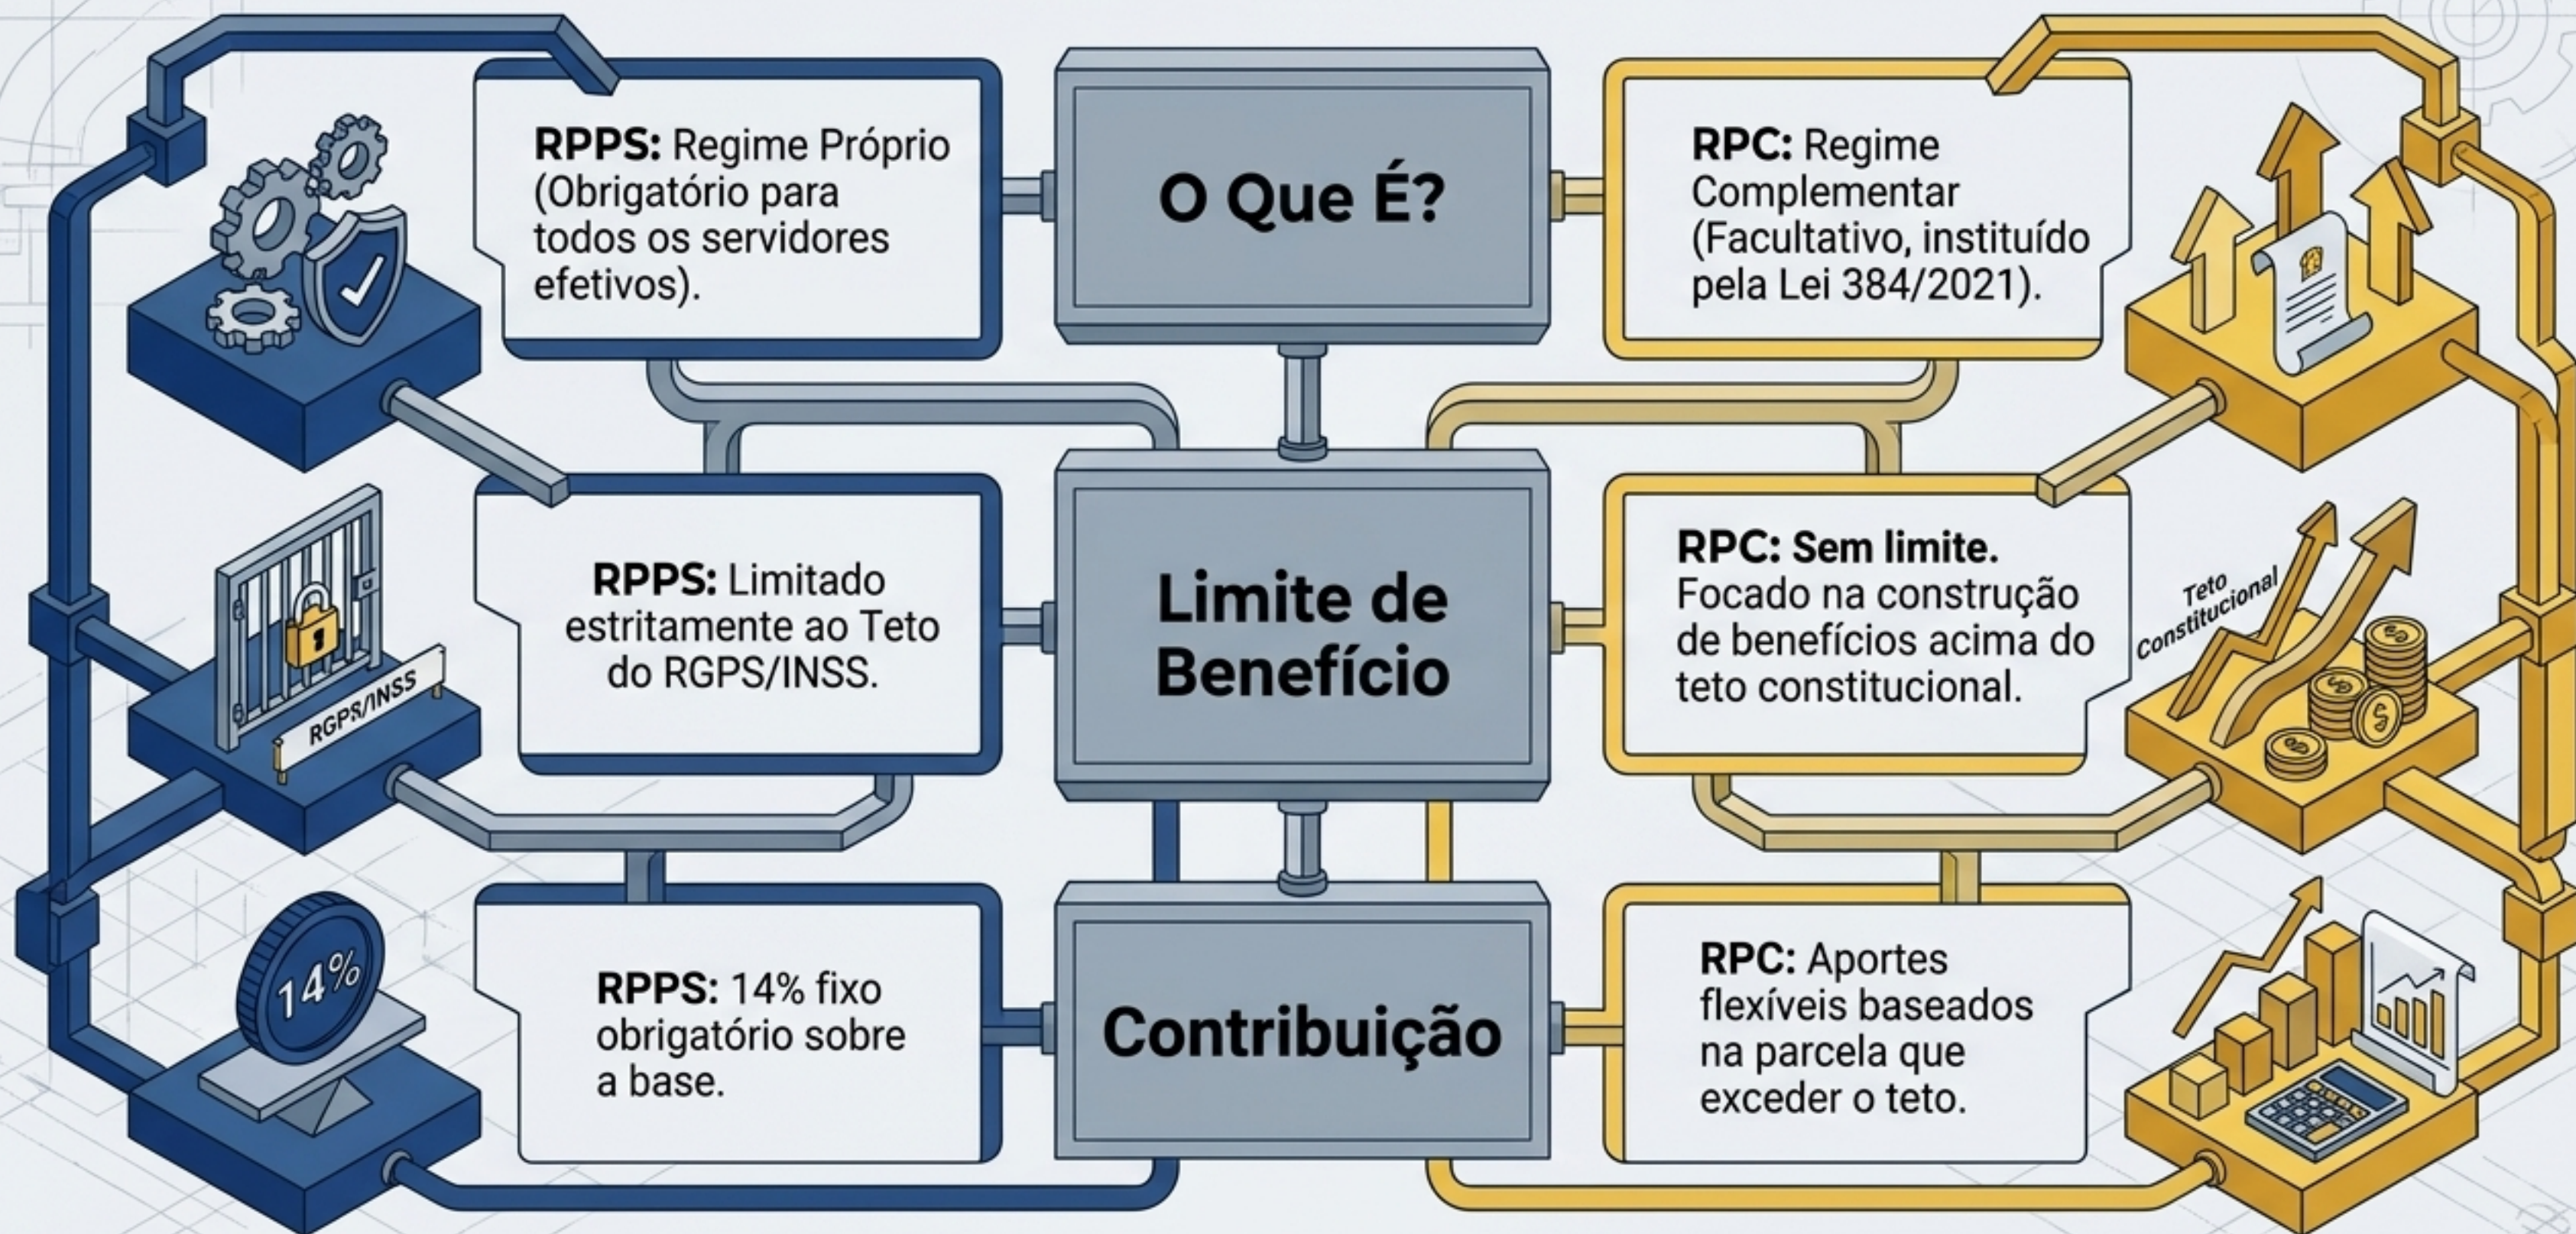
RPPS: Regime Próprio (Obrigatório para todos os servidores efetivos).

O Que É?

RPC: Regime Complementar (Facultativo, instituído pela Lei 384/2021).

RPPS: Limitado estritamente ao Teto do RGPS/INSS.

RGPS/INSS

Limite de Benefício

RPC: Sem limite. Focado na construção de benefícios acima do teto constitucional.

Teto Constitucional

14%

RPPS: 14% fixo obrigatório sobre a base.

Contribuição

RPC: Aportes flexíveis baseados na parcela que exceder o teto.